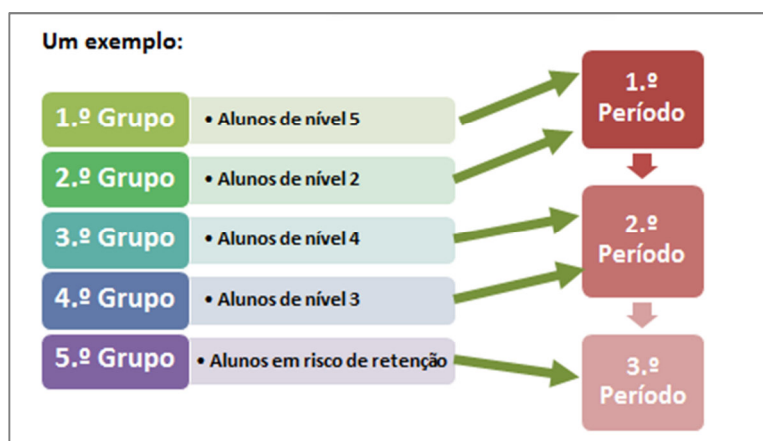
Um exemplo:

1.º Grupo
• Alunos de nível 5

2.º Grupo
• Alunos de nível 2

3.º Grupo
• Alunos de nível 4

4.º Grupo
• Alunos de nível 3

5.º Grupo
• Alunos em risco de retenção

1.º Período

2.º Período

3.º Período